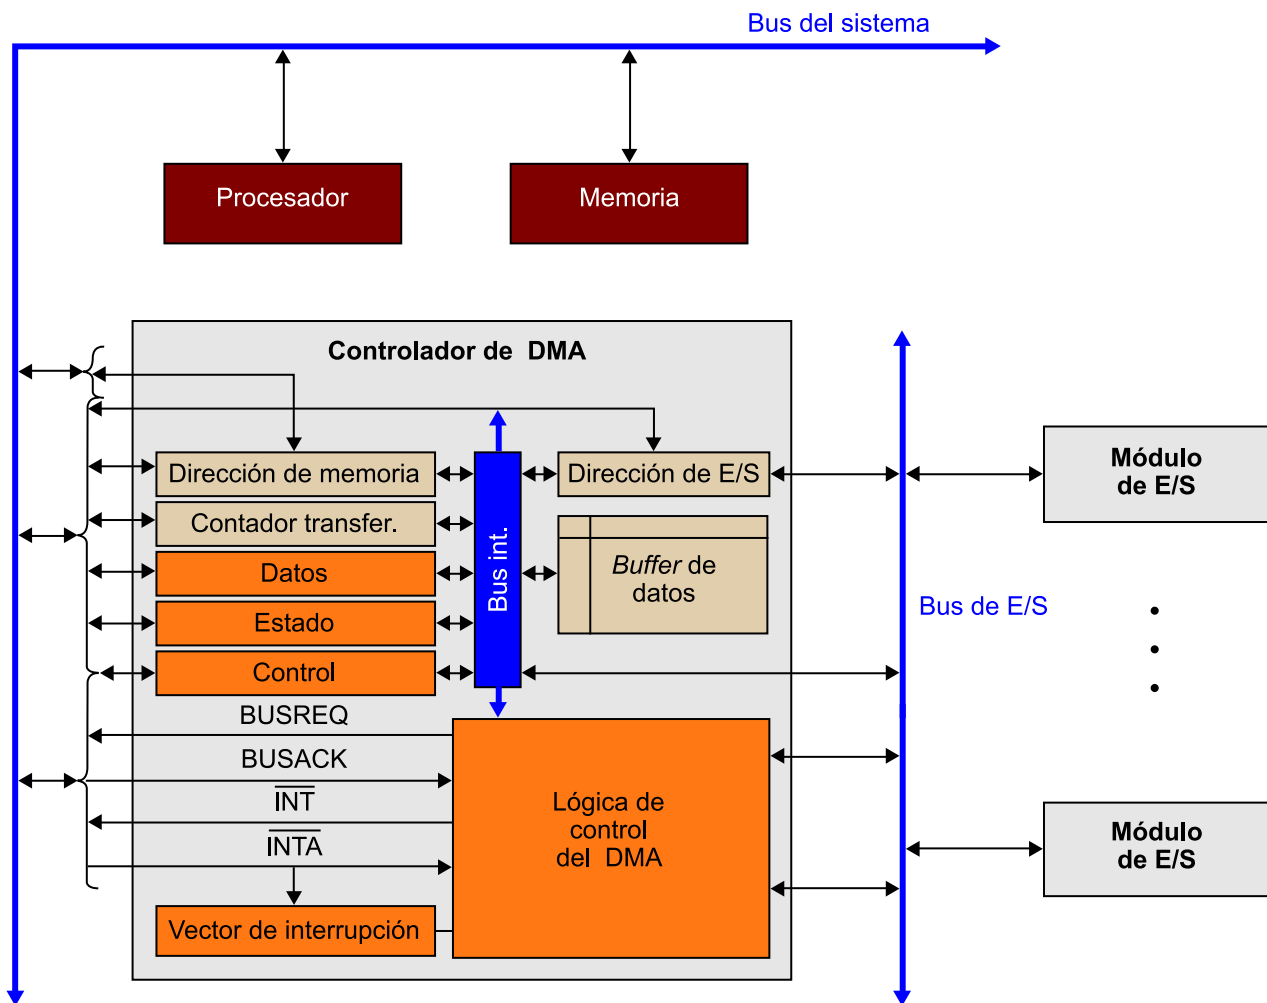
Bus del sistema

Procesador

Memoria

Controlador de DMA

Dirección de memoria

Contador transfer.

Datos

Estado

Control

Bus int.

Dirección de E/S

*Buffer* de datos

Bus de E/S

Módulo de E/S

Módulo de E/S

BUSREQ

BUSACK

$\overline{INT}$

$\overline{INTA}$

Lógica de control del DMA

Vector de interrupción